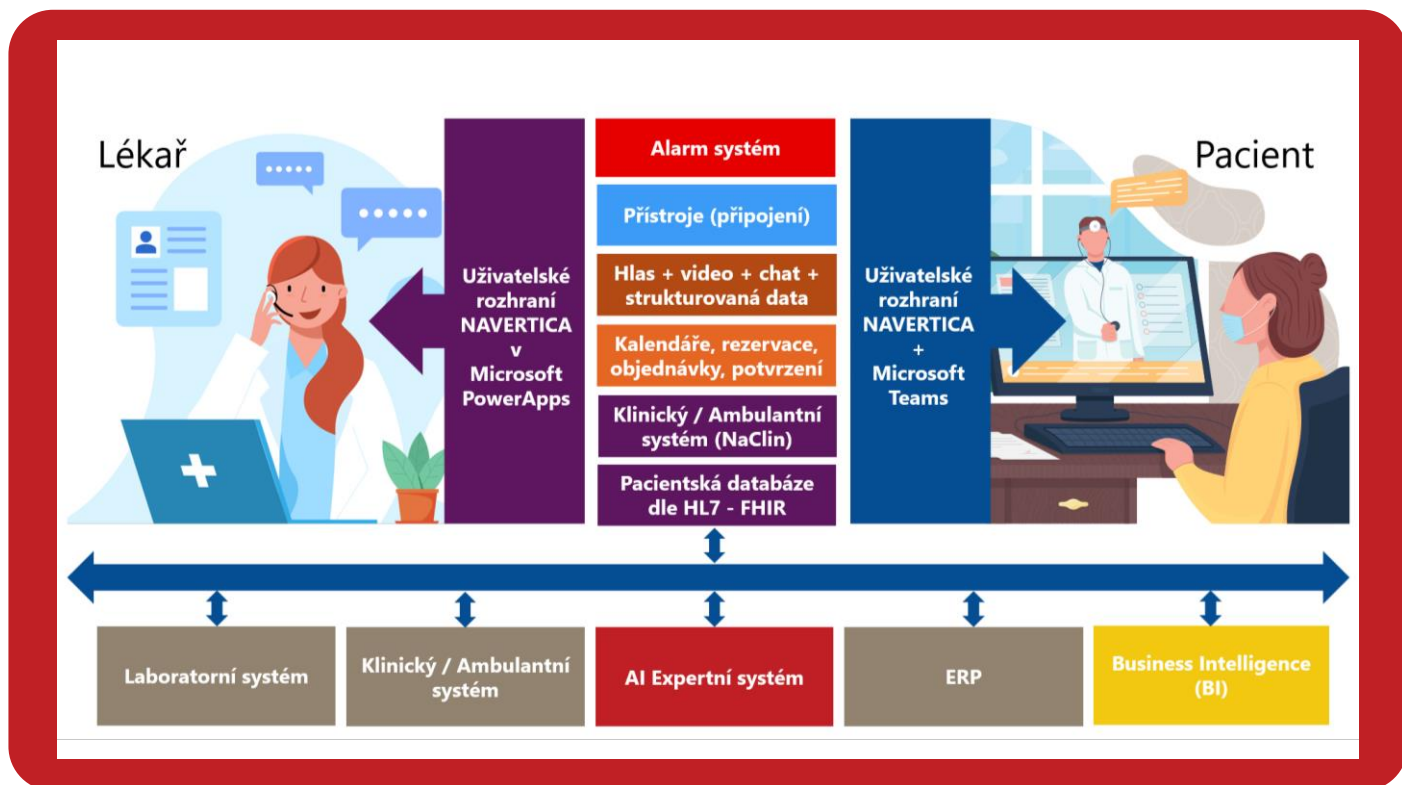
Lékař

Uživatelské rozhraní NAVERTICA v Microsoft PowerApps

Alarm systém

Přístroje (připojení)

Hlas + video + chat + strukturovaná data

Kalendáře, rezervace, objednávky, potvrzení

Klinický / Ambulantní systém (NaClin)

Pacientská databáze dle HL7 - FHIR

Uživatelské rozhraní NAVERTICA + Microsoft Teams

Pacient

Laboratorní systém

Klinický / Ambulantní systém

AI Expertní systém

ERP

Business Intelligence (BI)